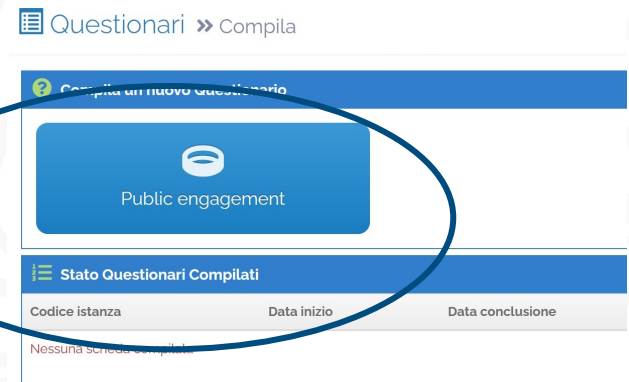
Questionari » Compila

Compila un nuovo Questionario

Public engagement

Stato Questionari Compilati

| Codice istanza | Data inizio | Data conclusione |
|---|---|---|
| Nessuna scheda compilata | | |